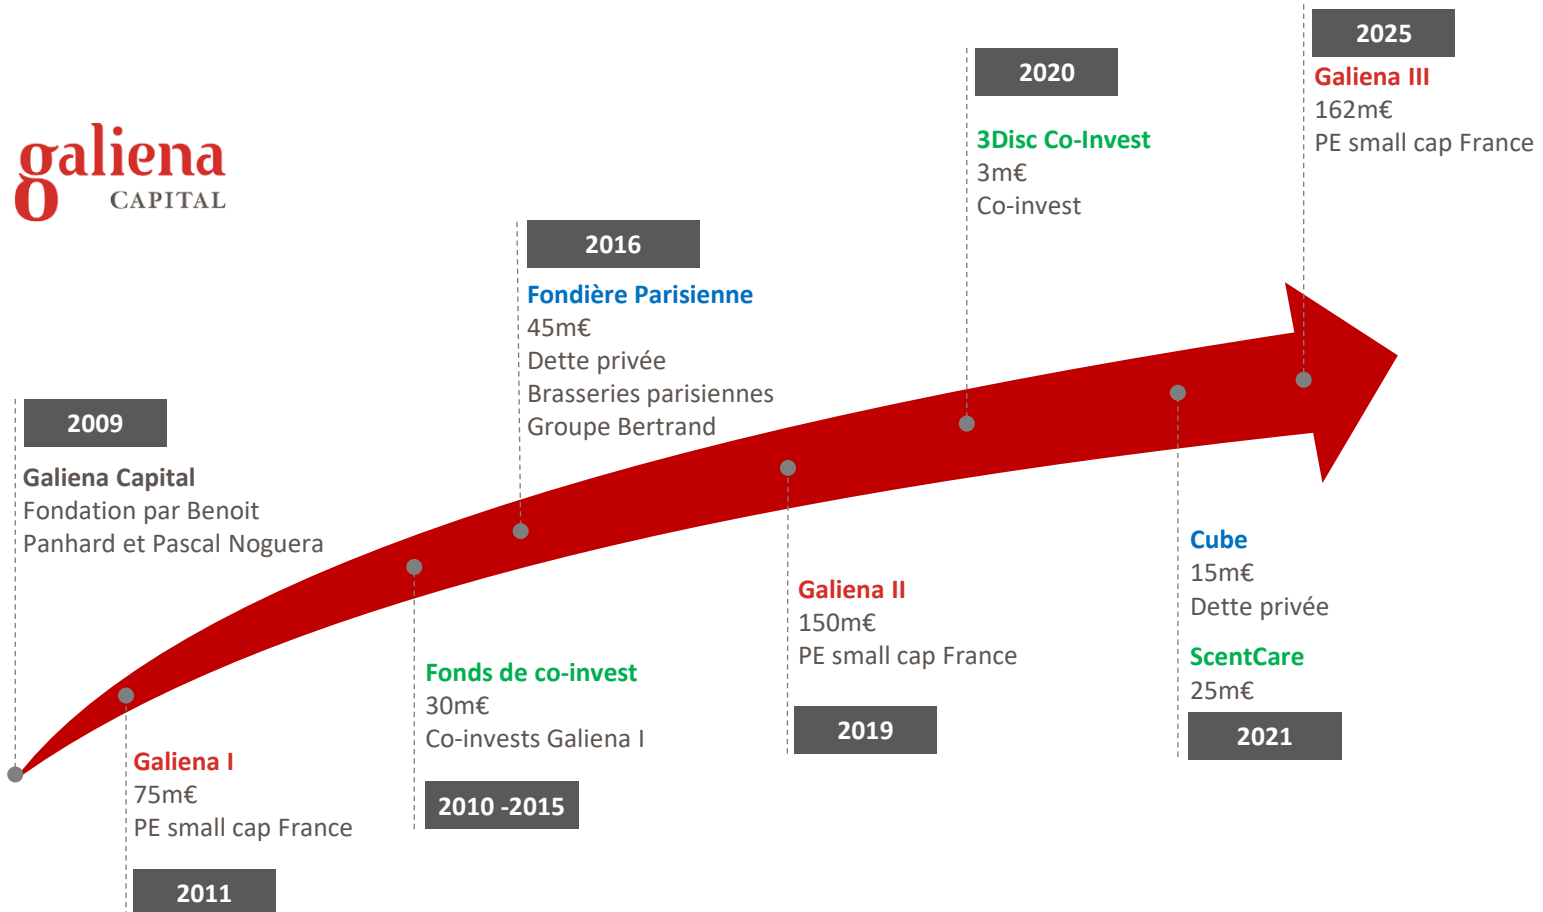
galiena
CAPITAL

2009
Galiena Capital
Fondation par Benoit Panhard et Pascal Noguera

Galiena I
75m€
PE small cap France
2011

Fonds de co-invest
30m€
Co-invests Galiena I
2010 -2015

2016
Fondière Parisienne
45m€
Dette privée
Brasseries parisiennes
Groupe Bertrand

Galiena II
150m€
PE small cap France
2019

2020
3Disc Co-Invest
3m€
Co-invest

Cube
15m€
Dette privée
ScentCare
25m€
2021

2025
Galiena III
162m€
PE small cap France